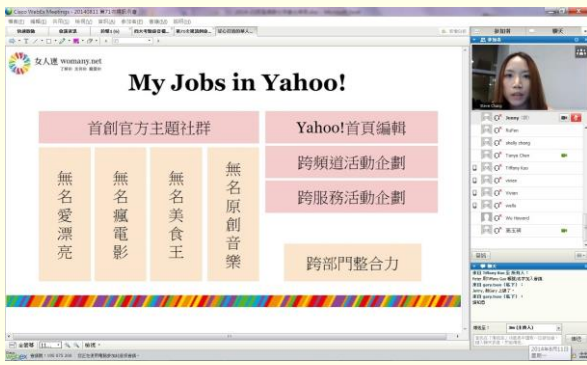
Cisco WebEx Meetings - 20140811 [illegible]

女人迷 womany.net

My Jobs in Yahoo!

首創官方主題社群

無名愛漂亮

無名瘋電影

無名美食王

無名原創音樂

Yahoo!首頁編輯

跨頻道活動企劃

跨服務活動企劃

跨部門整合力

Jenny

RuFen

shelly zheng

Tanya Chen

Tiffany Kao

vivian

Vivian

wwfe

Wu Howard

黃玉琪

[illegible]